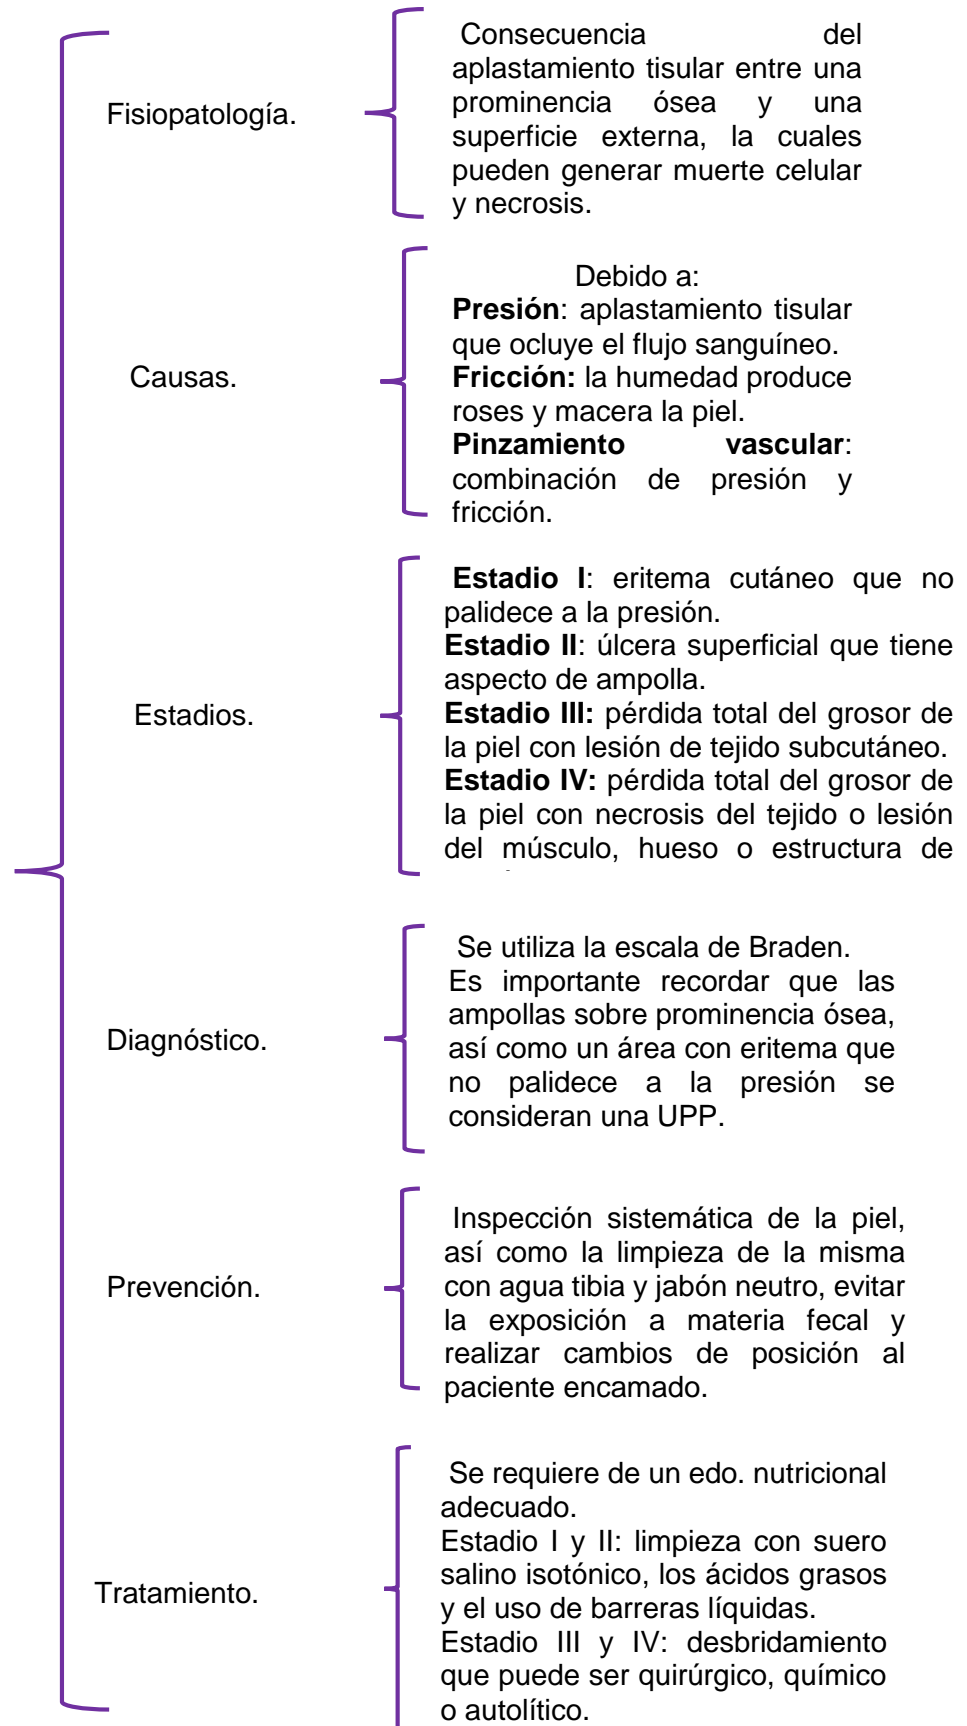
Fisiopatología.

Consecuencia del aplastamiento tisular entre una prominencia ósea y una superficie externa, la cuales pueden generar muerte celular y necrosis.

Causas.

Debido a:
**Presión**: aplastamiento tisular que ocluye el flujo sanguíneo.
**Fricción:** la humedad produce roses y macera la piel.
**Pinzamiento vascular**: combinación de presión y fricción.

Estadios.

**Estadio I**: eritema cutáneo que no palidece a la presión.
**Estadio II**: úlcera superficial que tiene aspecto de ampolla.
**Estadio III:** pérdida total del grosor de la piel con lesión de tejido subcutáneo.
**Estadio IV:** pérdida total del grosor de la piel con necrosis del tejido o lesión del músculo, hueso o estructura de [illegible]

Diagnóstico.

Se utiliza la escala de Braden.
Es importante recordar que las ampollas sobre prominencia ósea, así como un área con eritema que no palidece a la presión se consideran una UPP.

Prevención.

Inspección sistemática de la piel, así como la limpieza de la misma con agua tibia y jabón neutro, evitar la exposición a materia fecal y realizar cambios de posición al paciente encamado.

Tratamiento.

Se requiere de un edo. nutricional adecuado.
Estadio I y II: limpieza con suero salino isotónico, los ácidos grasos y el uso de barreras líquidas.
Estadio III y IV: desbridamiento que puede ser quirúrgico, químico o autolítico.